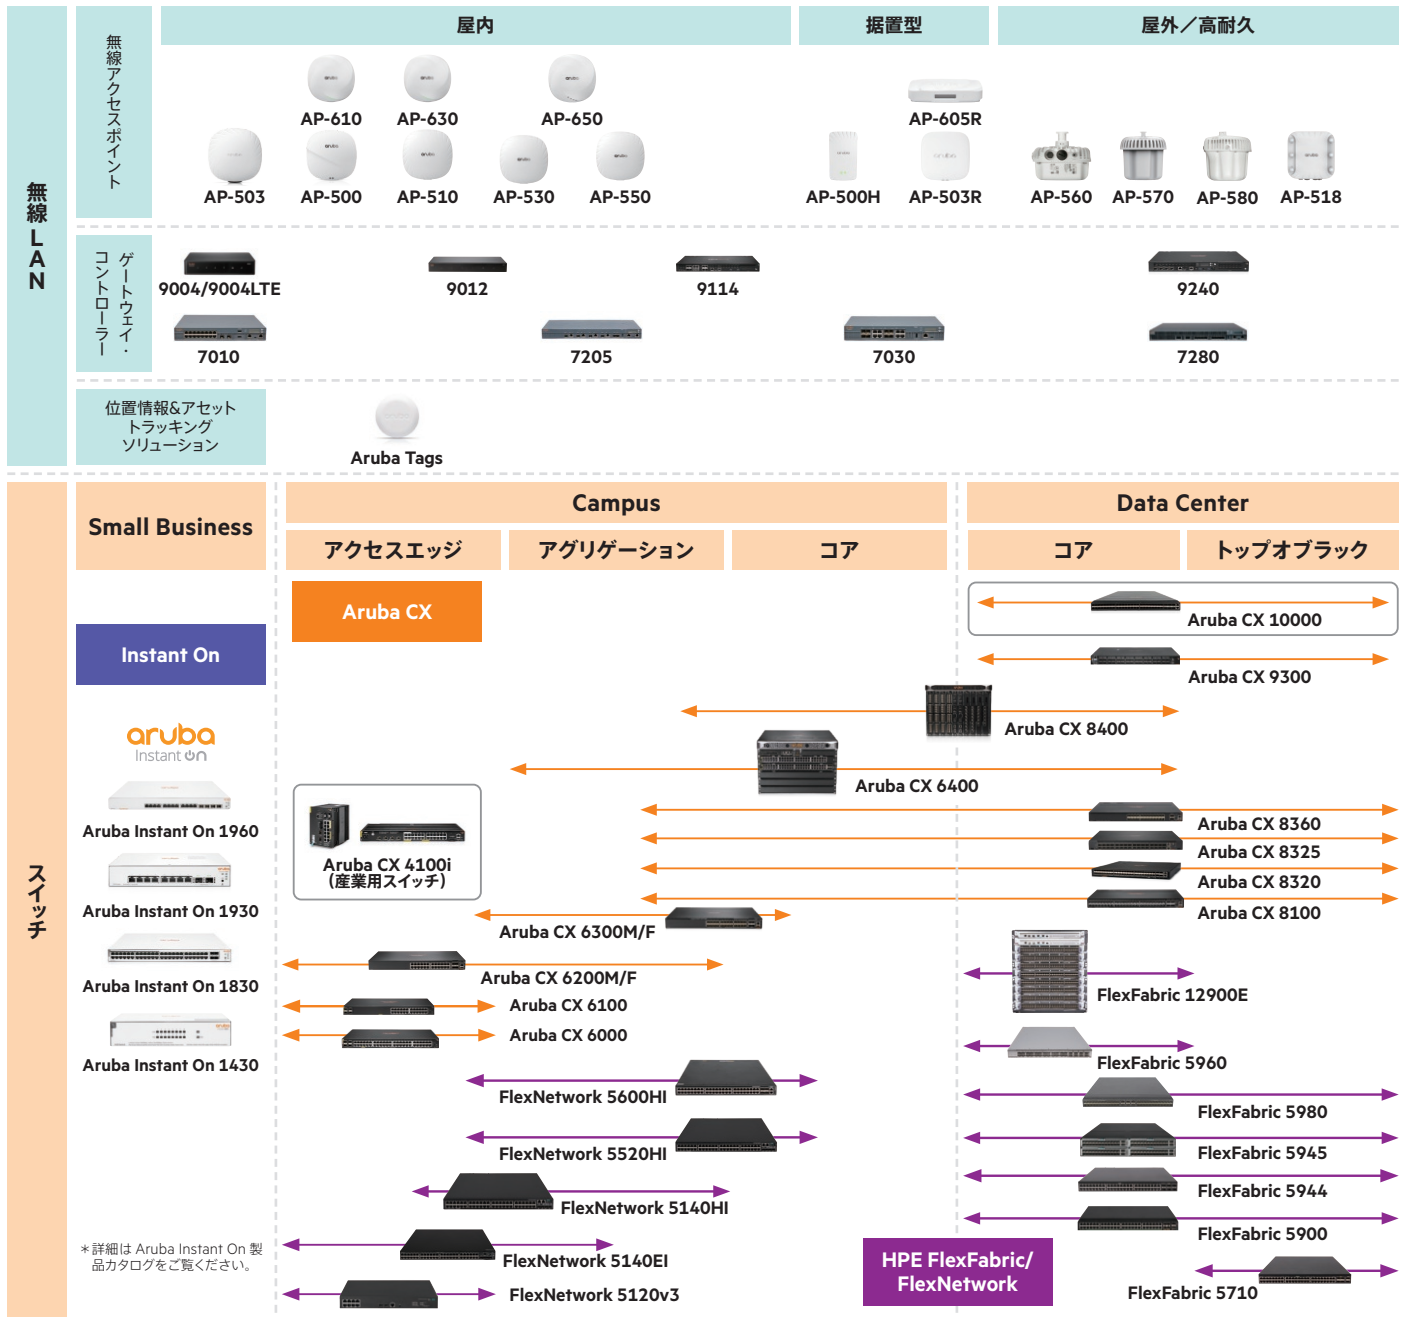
無線LAN

無線アクセスポイント

屋内

据置型

屋外／高耐久

AP-610
AP-630
AP-650
AP-605R
AP-503
AP-500
AP-510
AP-530
AP-550
AP-500H
AP-503R
AP-560
AP-570
AP-580
AP-518

ゲートウェイ・コントローラー

9004/9004LTE
9012
9114
9240
7010
7205
7030
7280

位置情報&アセットトラッキングソリューション

Aruba Tags

スイッチ

Small Business

Campus

Data Center

アクセスエッジ

アグリゲーション

コア

コア

トップオブラック

Aruba CX

Instant On

aruba Instant On

Aruba CX 10000
Aruba CX 9300
Aruba CX 8400
Aruba CX 6400
Aruba Instant On 1960
Aruba CX 8360
Aruba CX 8325
Aruba CX 4100i (産業用スイッチ)
Aruba Instant On 1930
Aruba CX 8320
Aruba CX 8100
Aruba CX 6300M/F
FlexFabric 12900E
Aruba CX 6200M/F
Aruba Instant On 1830
Aruba CX 6100
Aruba CX 6000
Aruba Instant On 1430
FlexFabric 5960
FlexNetwork 5600HI
FlexFabric 5980
FlexNetwork 5520HI
FlexFabric 5945
FlexNetwork 5140HI
FlexFabric 5944
FlexFabric 5900
＊詳細は Aruba Instant On 製品カタログをご覧ください。
FlexNetwork 5140EI
HPE FlexFabric/ FlexNetwork
FlexNetwork 5120v3
FlexFabric 5710